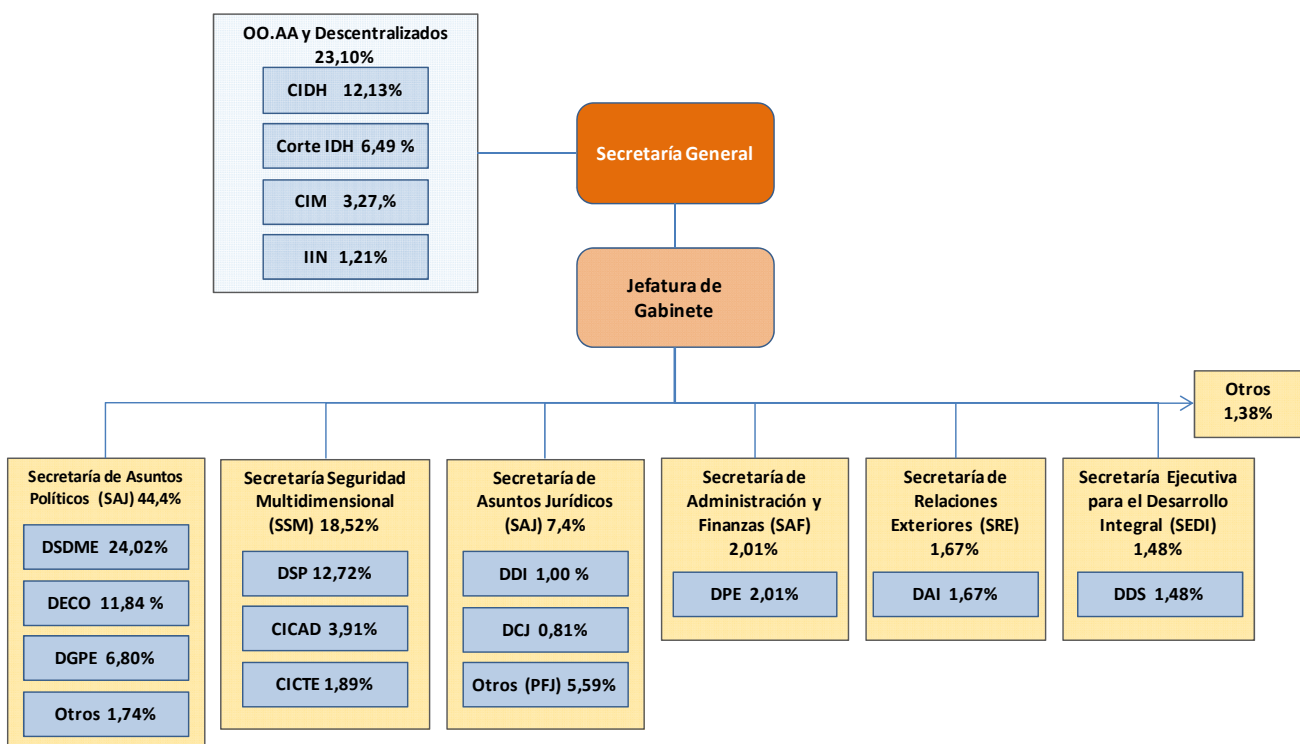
OO.AA y Descentralizados
23,10%

CIDH 12,13%

Corte IDH 6,49 %

CIM 3,27,%

IIN 1,21%

Secretaría General

Jefatura de Gabinete

Otros
1,38%

Secretaría de Asuntos Políticos (SAJ) 44,4%

DSDME 24,02%

DECO 11,84 %

DGPE 6,80%

Otros 1,74%

Secretaría Seguridad Multidimensional (SSM) 18,52%

DSP 12,72%

CICAD 3,91%

CICTE 1,89%

Secretaría de Asuntos Jurídicos (SAJ) 7,4%

DDI 1,00 %

DCJ 0,81%

Otros (PFJ) 5,59%

Secretaría de Administración y Finanzas (SAF) 2,01%

DPE 2,01%

Secretaría de Relaciones Exteriores (SRE) 1,67%

DAI 1,67%

Secretaría Ejecutiva para el Desarrollo Integral (SEDI) 1,48%

DDS 1,48%